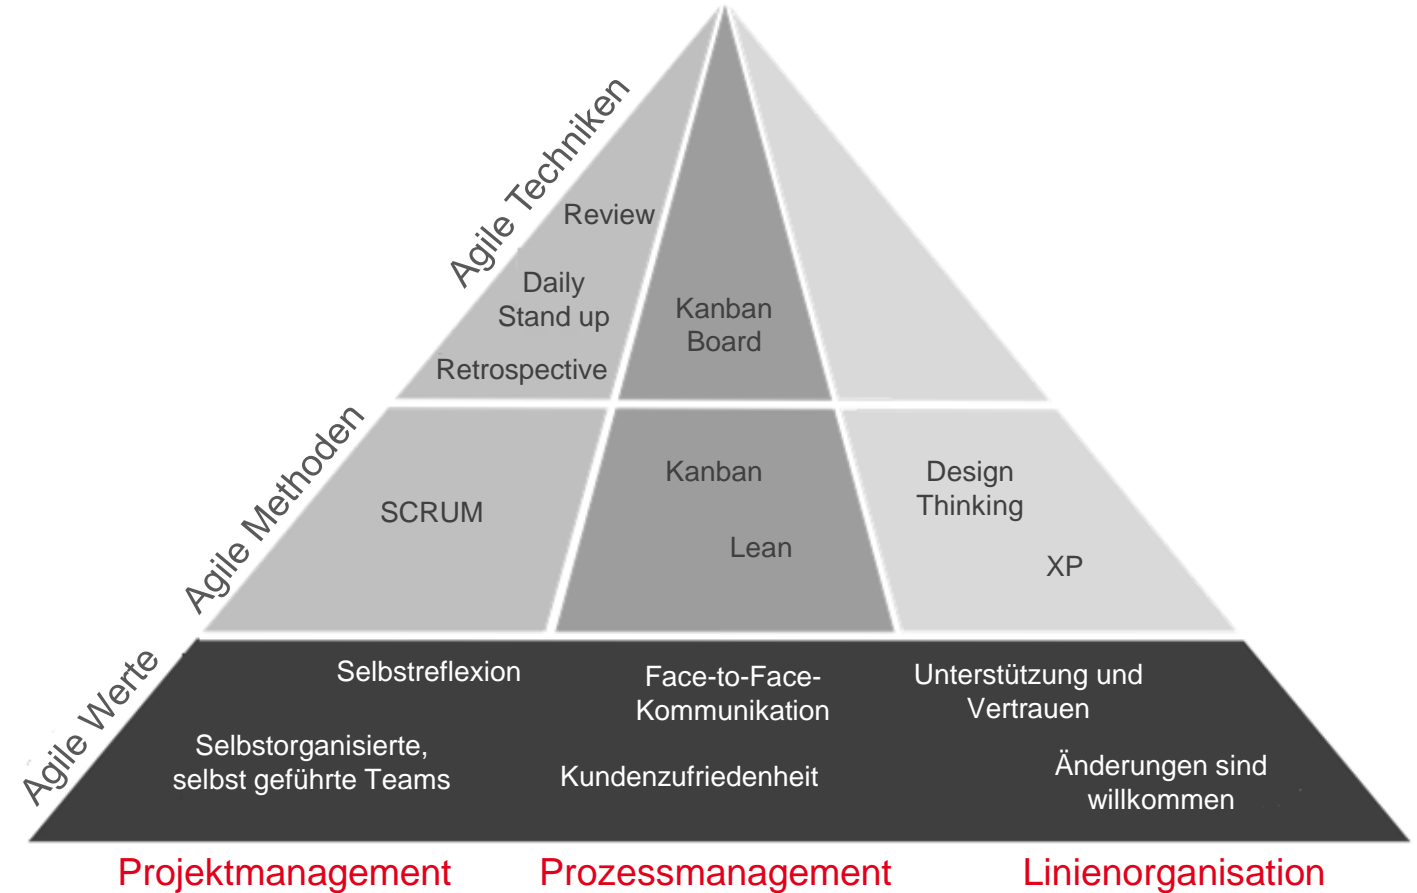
Agile Techniken

Review

Daily Stand up

Retrospective

Kanban Board

Agile Methoden

SCRUM

Kanban

Lean

Design Thinking

XP

Agile Werte

Selbstreflexion

Selbstorganisierte, selbst geführte Teams

Face-to-Face-Kommunikation

Kundenzufriedenheit

Unterstützung und Vertrauen

Änderungen sind willkommen

Projektmanagement

Prozessmanagement

Linienorganisation